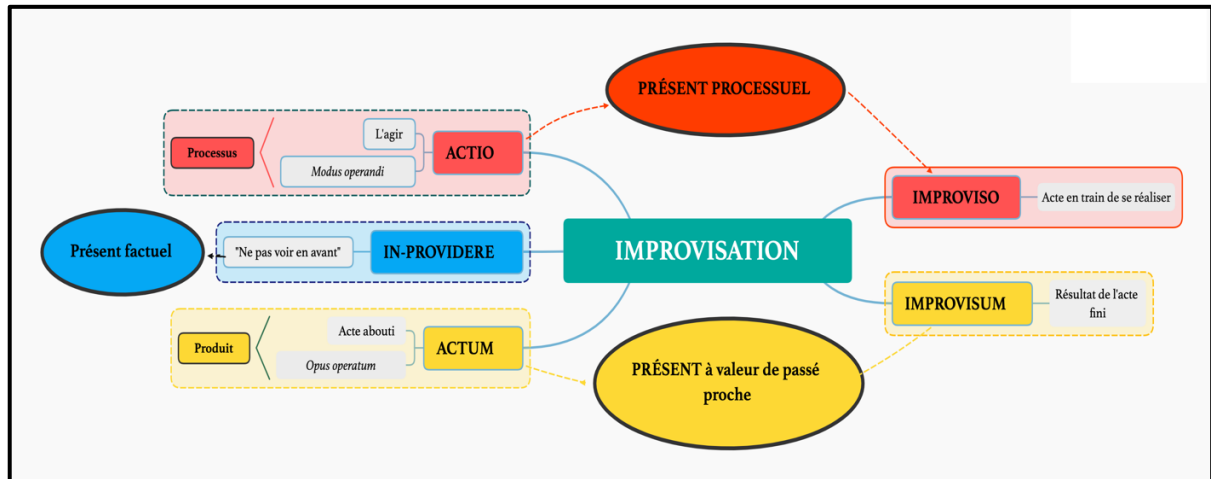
PRÉSENT PROCESSUEL

Processus

L'agir

Modus operandi

ACTIO

IMPROVISO

Acte en train de se réaliser

Présent factuel

"Ne pas voir en avant"

IN-PROVIDERE

IMPROVISATION

IMPROVISUM

Résultat de l'acte fini

Produit

Acte abouti

Opus operatum

ACTUM

PRÉSENT à valeur de passé proche